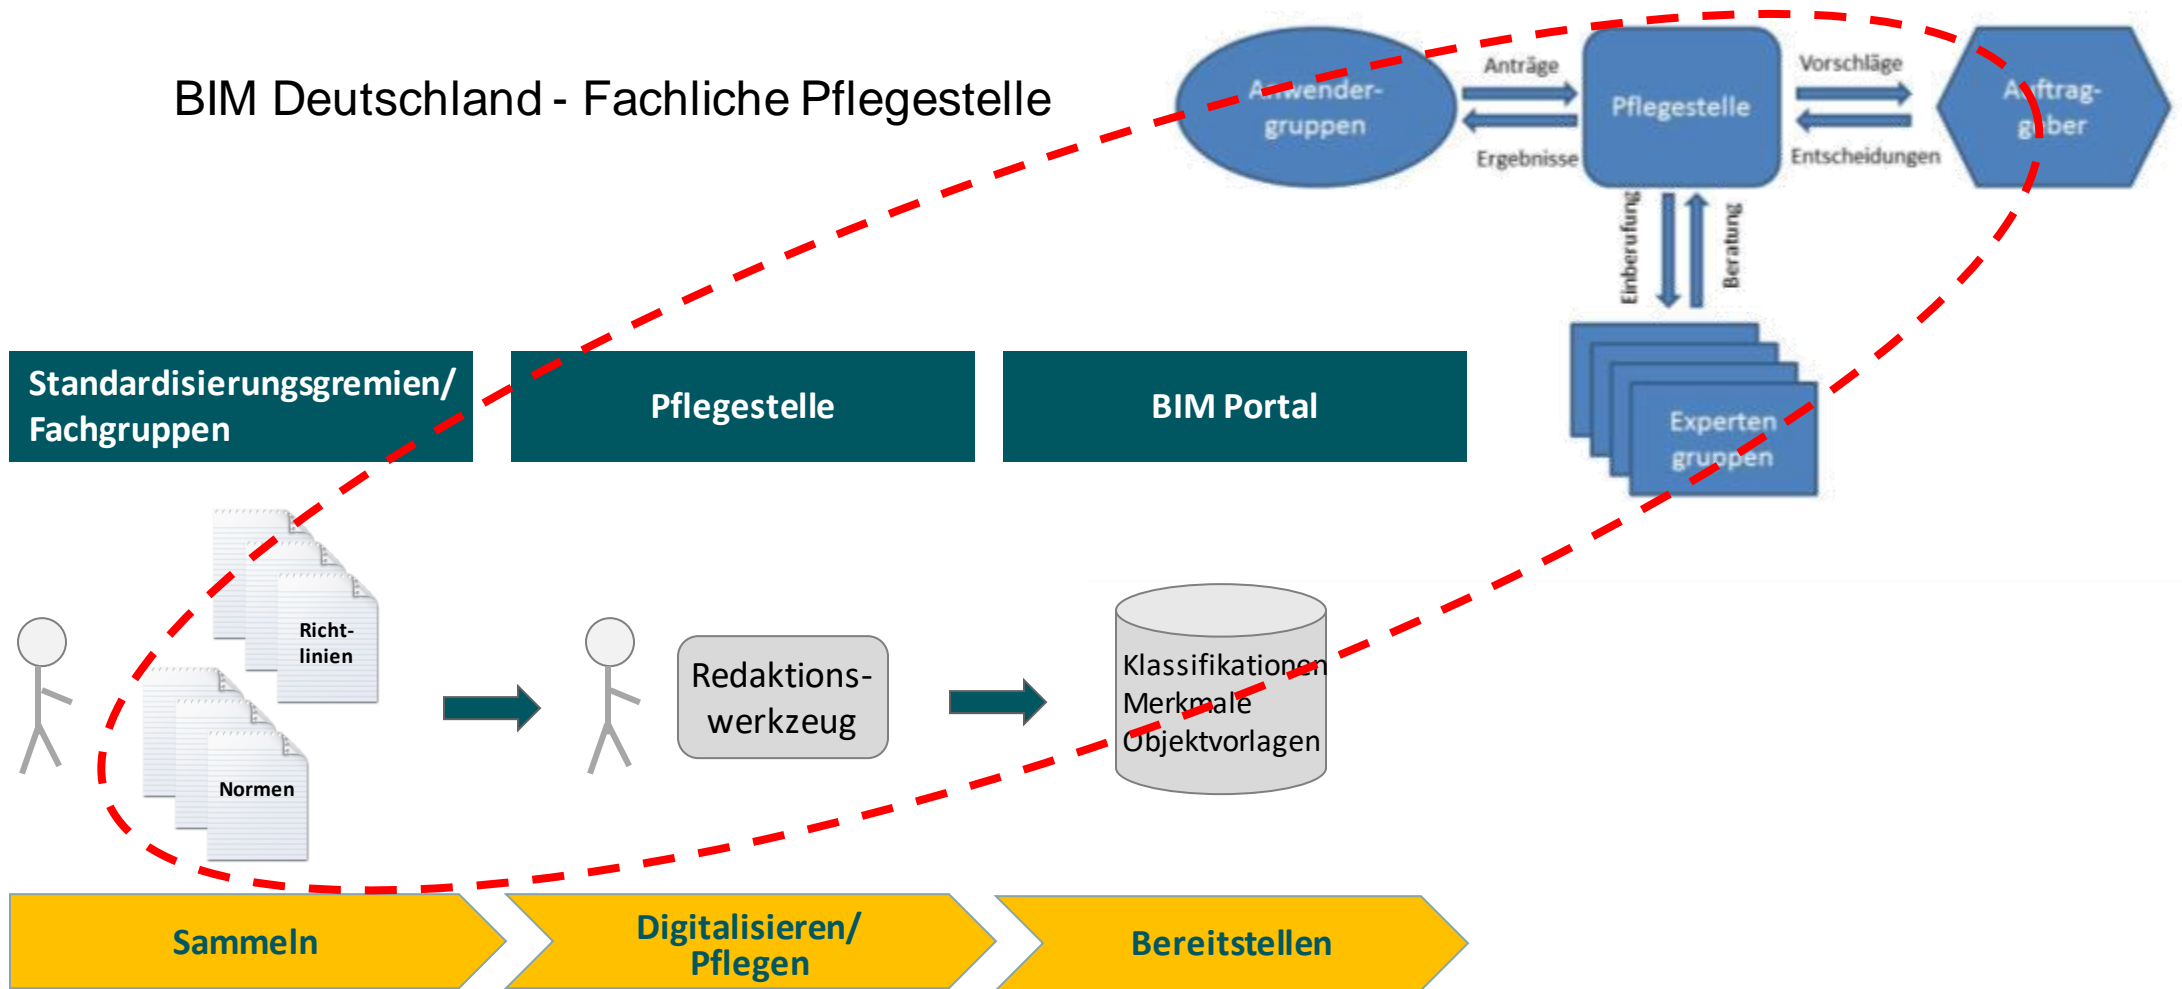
BIM Deutschland - Fachliche Pflegestelle

Anwender-gruppen

Anträge

Ergebnisse

Pflegestelle

Vorschläge

Entscheidungen

Auftrag-geber

Einberufung

Beratung

Experten gruppen

Standardisierungsgremien/ Fachgruppen

Pflegestelle

BIM Portal

Richt-linien

Normen

Redaktions-werkzeug

Klassifikationen
Merkmale
Objektvorlagen

Sammeln

Digitalisieren/ Pflegen

Bereitstellen